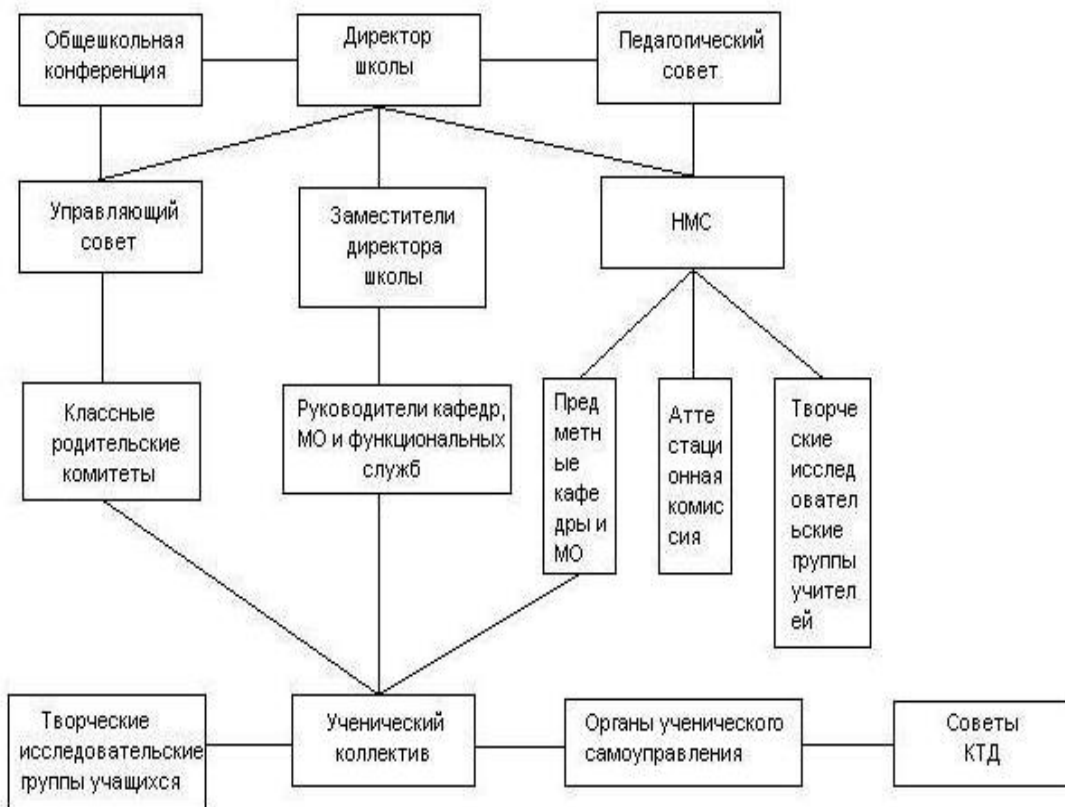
Общешкольная конференция

Директор школы

Педагогический совет

Управляющий совет

Заместители директора школы

НМС

Классные родительские комитеты

Руководители кафедр, МО и функциональных служб

Предметные кафедры и МО

Аттестационная комиссия

Творческие исследовательские группы учителей

Творческие исследовательские группы учащихся

Ученический коллектив

Органы ученического самоуправления

Советы КТД